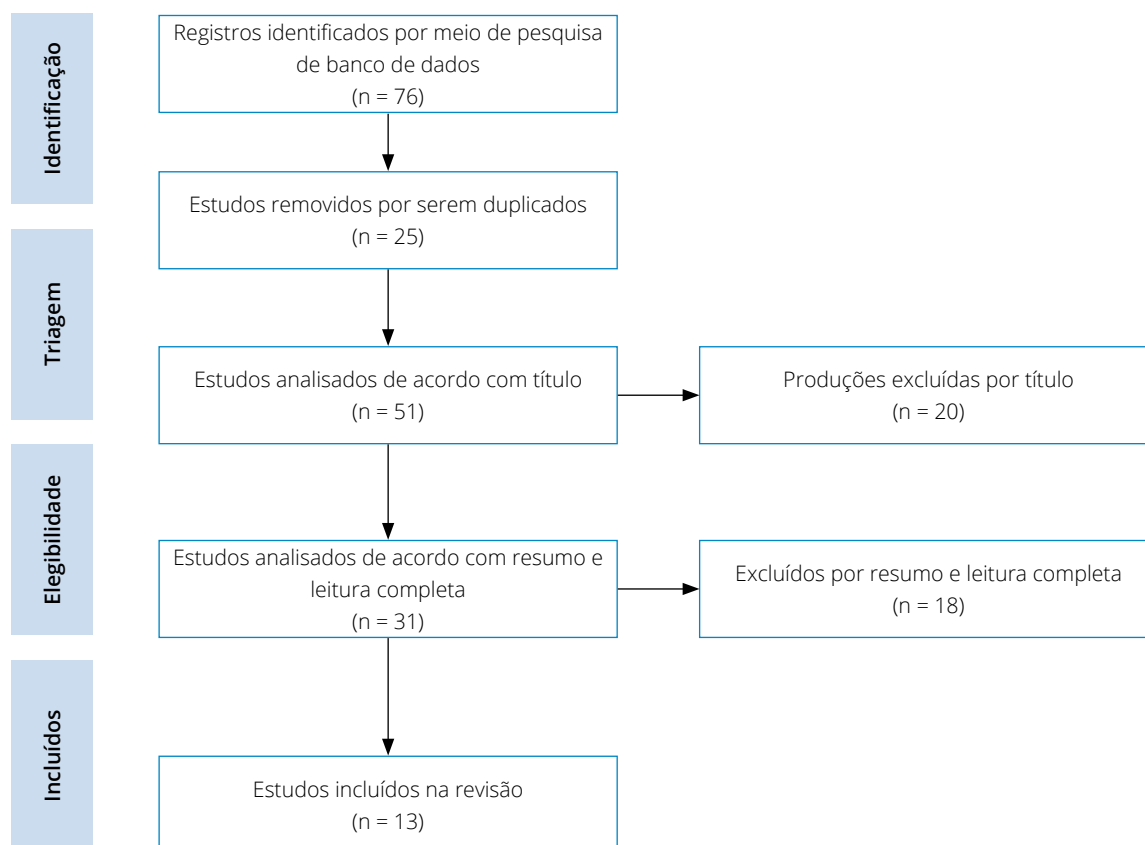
Identificação

Registros identificados por meio de pesquisa de banco de dados
(n = 76)

Estudos removidos por serem duplicados
(n = 25)

Triagem

Estudos analisados de acordo com título
(n = 51)

Produções excluídas por título
(n = 20)

Elegibilidade

Estudos analisados de acordo com resumo e leitura completa
(n = 31)

Excluídos por resumo e leitura completa
(n = 18)

Incluídos

Estudos incluídos na revisão
(n = 13)